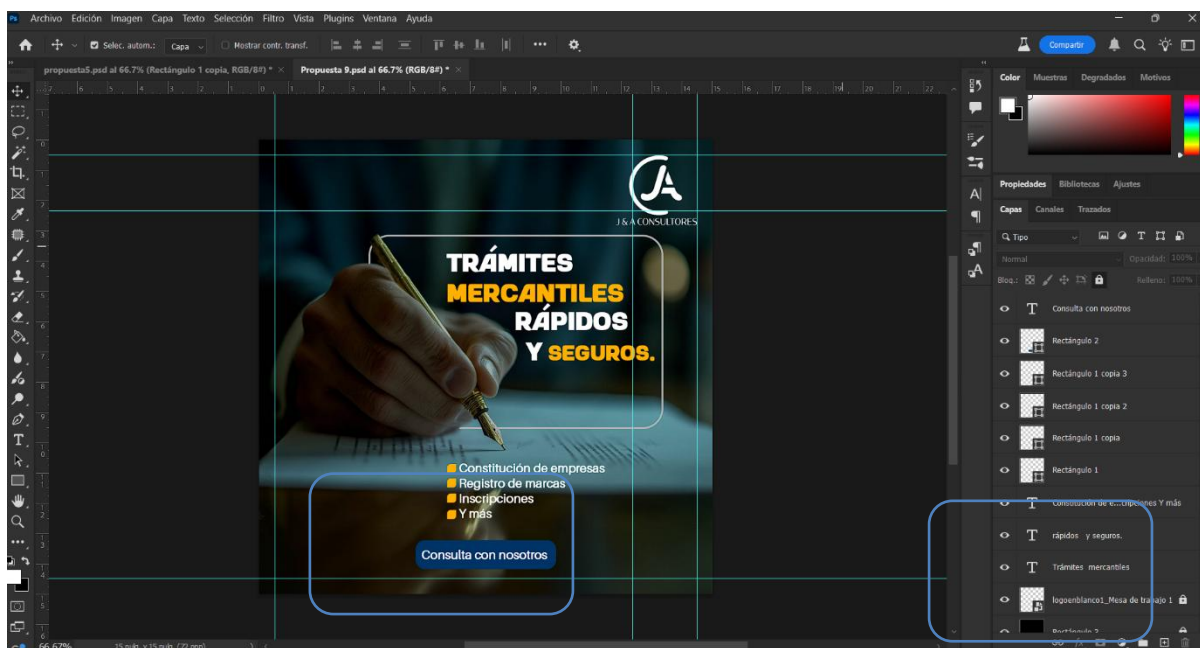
Archivo Edición Imagen Capa Texto Selección Filtro Vista Plugins Ventana Ayuda

Selec. autom.: Capa Mostrar contr. transf.

Compartir

propuesta5.psd al 66.7% (Rectángulo 1 copia, RGB/8#) * × Propuesta 9.psd al 66.7% (RGB/8#) * ×

J & A CONSULTORES

TRÁMITES
MERCANTILES
RÁPIDOS
Y SEGUROS.

Constitución de empresas
Registro de marcas
Inscripciones
Y más

Consulta con nosotros

Color Muestras Degradados Motivos

Propiedades Bibliotecas Ajustes

Capas Canales Trazados

Tipo

Normal Opacidad: 100%

Bloq.: Relleno: 100%

Consulta con nosotros
Rectángulo 2
Rectángulo 1 copia 3
Rectángulo 1 copia 2
Rectángulo 1 copia
Rectángulo 1
Constitución de e...cripciones Y más
rápidos y seguros.
Trámites mercantiles
logoenblanco1_Mesa de trabajo 1
Rectángulo 2

66,67% 15 pulg. x 15 pulg. (72 ppp)